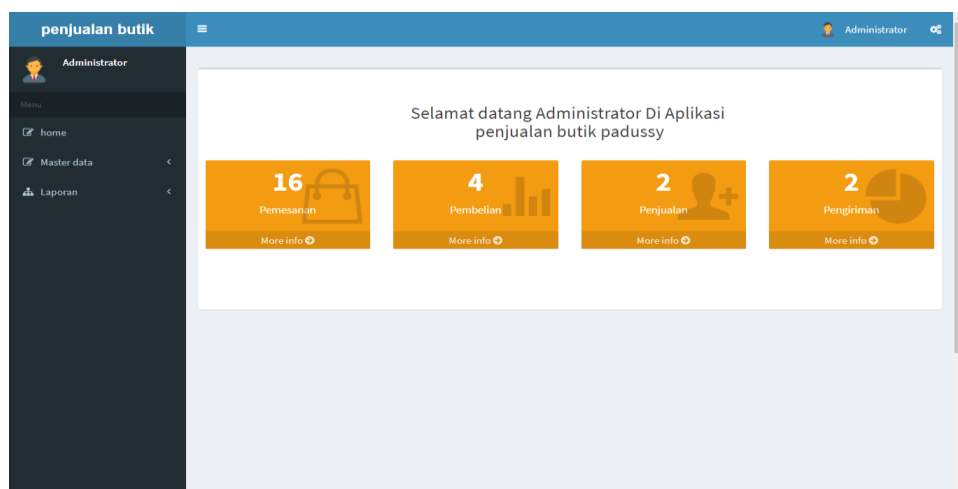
penjualan butik

Administrator

Administrator

Menu

home

Master data

Laporan

Selamat datang Administrator Di Aplikasi penjualan butik padussy

16
Pemesanan
More info

4
Pembelian
More info

2
Penjualan
More info

2
Pengiriman
More info